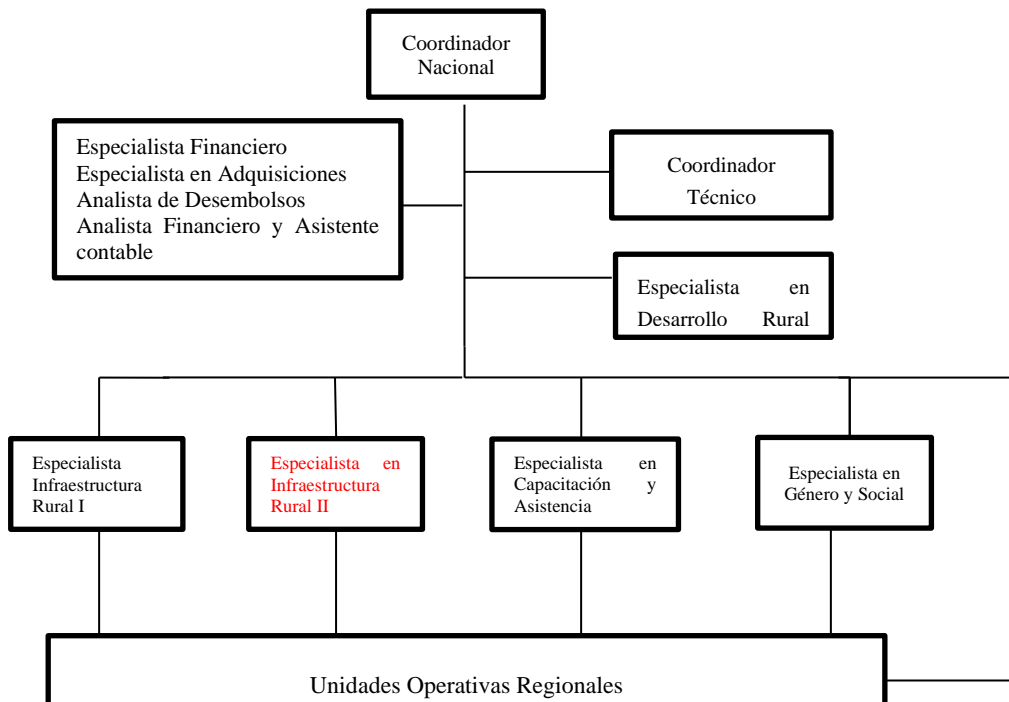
Coordinador Nacional

Especialista Financiero
Especialista en Adquisiciones
Analista de Desembolsos
Analista Financiero y Asistente contable

Coordinador Técnico

Especialista en Desarrollo Rural

Especialista Infraestructura Rural I

Especialista en Infraestructura Rural II

Especialista en Capacitación y Asistencia

Especialista en Género y Social

Unidades Operativas Regionales